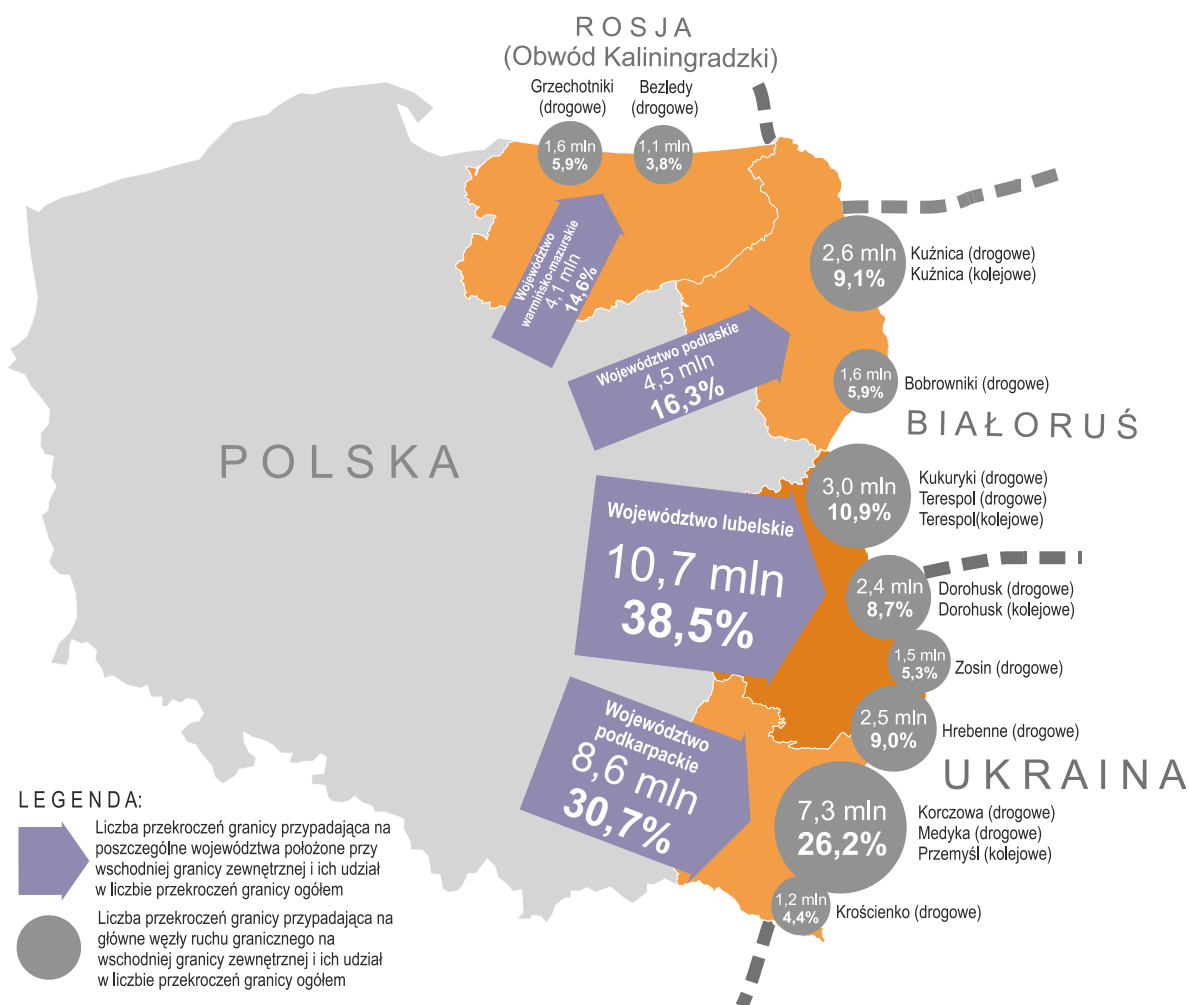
ROSJA
(Obwód Kaliningradzki)

Grzechotniki (drogowe)
Bezledy (drogowe)

1,6 mln
5,9%

1,1 mln
3,8%

Województwo warmińsko-mazurskie
4,1 mln
14,6%

2,6 mln
9,1%
Kuźnica (drogowe)
Kuźnica (kolejowe)

Województwo podlaskie
4,5 mln
16,3%

1,6 mln
5,9%
Bobrowniki (drogowe)

BIAŁORUŚ

POLSKA

3,0 mln
10,9%
Kukuryki (drogowe)
Terespol (drogowe)
Terespol(kolejowe)

Województwo lubelskie
10,7 mln
38,5%

2,4 mln
8,7%
Dorohusk (drogowe)
Dorohusk (kolejowe)

1,5 mln
5,3%
Zosin (drogowe)

2,5 mln
9,0%
Hrebenne (drogowe)

Województwo podkarpackie
8,6 mln
30,7%

UKRAINA

7,3 mln
26,2%
Korczowa (drogowe)
Medyka (drogowe)
Przemyśl (kolejowe)

1,2 mln
4,4%
Krościenko (drogowe)

LEGENDA:
Liczba przekroczeń granicy przypadająca na poszczególne województwa położone przy wschodniej granicy zewnętrznej i ich udział w liczbie przekroczeń granicy ogółem

Liczba przekroczeń granicy przypadająca na główne węzły ruchu granicznego na wschodniej granicy zewnętrznej i ich udział w liczbie przekroczeń granicy ogółem